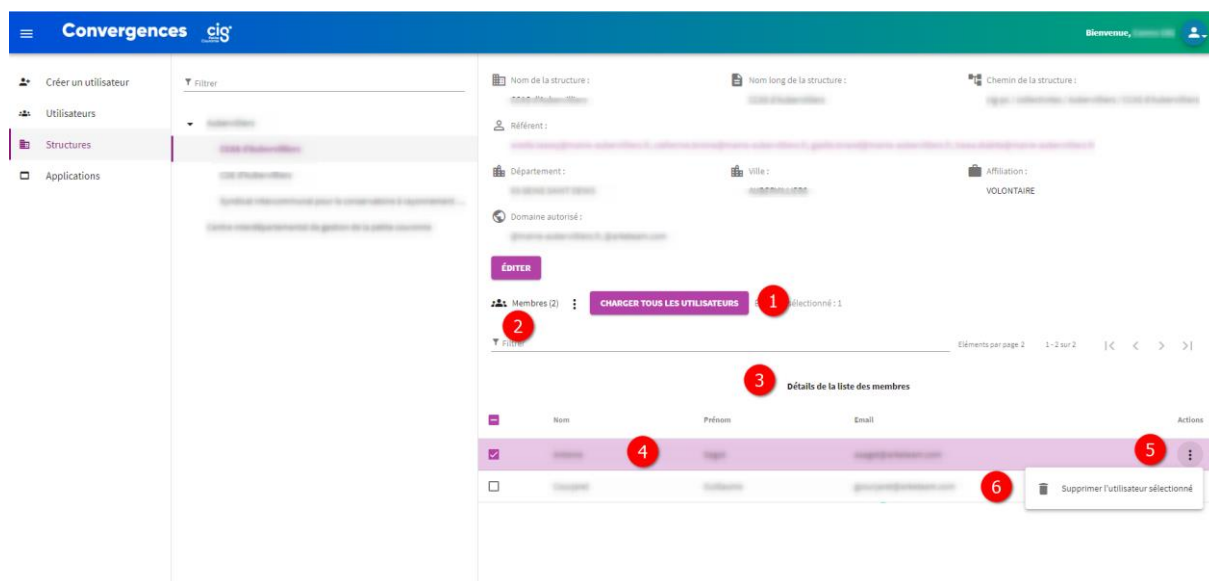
Convergences cig

Bienvenue, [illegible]

Créer un utilisateur
Utilisateurs
Structures
Applications

Filtrer

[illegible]
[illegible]
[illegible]
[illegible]
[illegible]

Nom de la structure :
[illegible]

Nom long de la structure :
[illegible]

Chemin de la structure :
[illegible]

Référent :
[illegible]

Département :
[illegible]

Ville :
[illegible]

Affiliation :
VOLONTAIRE

Domaine autorisé :
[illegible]

ÉDITER

Membres (2)

CHARGER TOUS LES UTILISATEURS

1

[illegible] sélectionné : 1

2

Filtrer

Eléments par page 2 1 - 2 sur 2

3

Détails de la liste des membres

| | Nom | Prénom | Email | Actions |
|---|---|---|---|---|
| | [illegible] | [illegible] | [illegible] | |
| | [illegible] | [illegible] | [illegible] | |

4

5

6

Supprimer l'utilisateur sélectionné